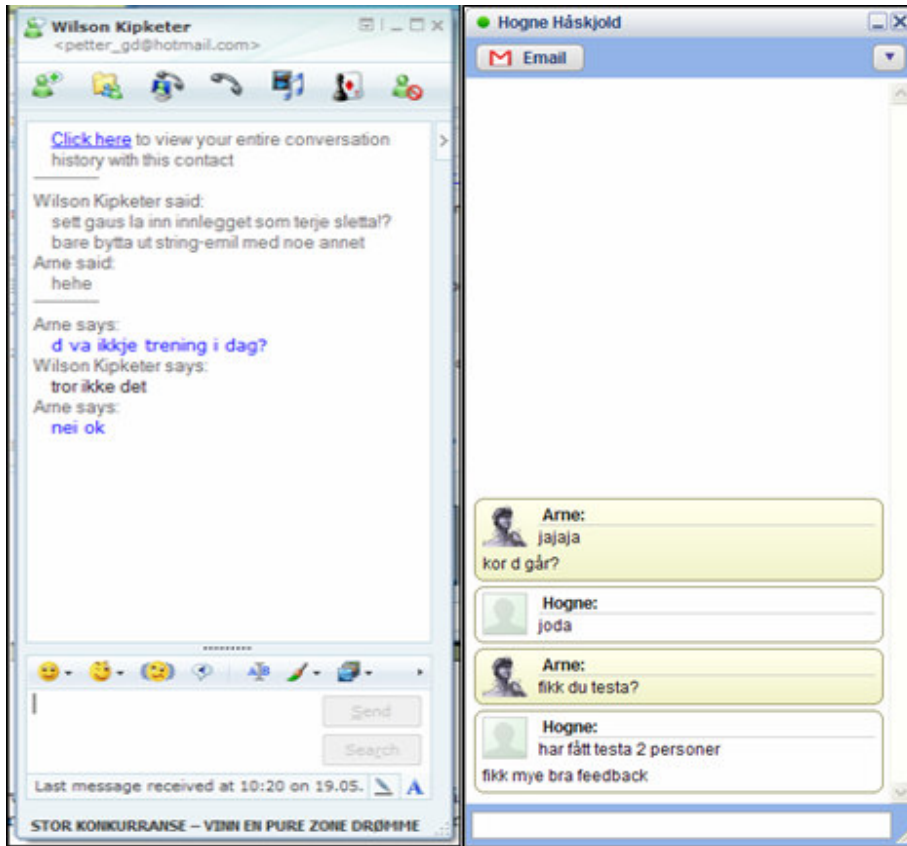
Wilson Kipketer
<petter_gd@hotmail.com>

Click here to view your entire conversation history with this contact

Wilson Kipketer said:
sett gaus la inn innlegget som terje slettal?
bare bytta ut string-emil med noe annet
Arne said:
hehe

Arne says:
d va ikkje trening i dag?
Wilson Kipketer says:
tror ikke det
Arne says:
nei ok

Send
Search
Last message received at 10:20 on 19.05.
STOR KONKURRANSE – VINN EN PURE ZONE DRØMME

Hogne Håskjold
Email

Arne:
jajaja
kor d går?

Hogne:
joda

Arne:
fikk du testa?

Hogne:
har fått testa 2 personer
fikk mye bra feedback